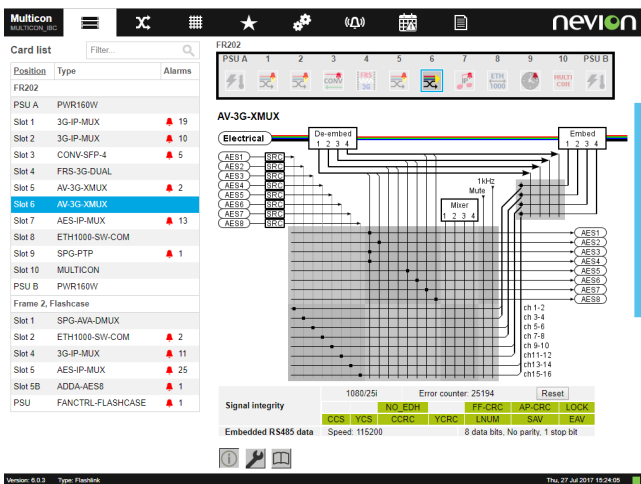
Multicon
MULTICON_IBC

nevion

Card list

Filter...

| Position | Type | Alarms |
|---|---|---|
| FR202 | | |
| PSU A | PWR160W | |
| Slot 1 | 3G-IP-MUX | 19 |
| Slot 2 | 3G-IP-MUX | 10 |
| Slot 3 | CONV-SFP-4 | 5 |
| Slot 4 | FRS-3G-DUAL | |
| Slot 5 | AV-3G-XMUX | 2 |
| Slot 6 | AV-3G-XMUX | |
| Slot 7 | AES-IP-MUX | 13 |
| Slot 8 | ETH1000-SW-COM | |
| Slot 9 | SPG-PTP | 1 |
| Slot 10 | MULTICON | |
| PSU B | PWR160W | |
| Frame 2, Flashcase | | |
| Slot 1 | SPG-AVA-DMUX | |
| Slot 2 | ETH1000-SW-COM | 2 |
| Slot 4 | 3G-IP-MUX | 11 |
| Slot 5 | AES-IP-MUX | 25 |
| Slot 5B | ADDA-AES8 | 1 |
| PSU | FANCTRL-FLASHCASE | 1 |

FR202

PSU A 1 2 3 4 5 6 7 8 9 10 PSU B

CONV FRS 3G IP ETH 1000 MULTI CON

AV-3G-XMUX

Electrical

De-embed
1 2 3 4

Embed
1 2 3 4

AES1 SRC
AES2 SRC
AES3 SRC
AES4 SRC
AES5 SRC
AES6 SRC
AES7 SRC
AES8 SRC

1kHz
Mute

Mixer
1 2 3 4

AES1
AES2
AES3
AES4
AES5
AES6
AES7
AES8

ch 1-2
ch 3-4
ch 5-6
ch 7-8
ch 9-10
ch11-12
ch13-14
ch15-16

| Signal integrity | 1080/25i | | Error counter: 25194 | | Reset | |
|---|---|---|---|---|---|---|
| | | NO_EDH | | FF-CRC | AP-CRC | LOCK |
| | CCS | YCS | CCRC | YCRC | LNUM | SAV | EAV |

Embedded RS485 data Speed: 115200 8 data bits, No parity, 1 stop bit

Version: 6.0.3 Type: Flashlink

Thu, 27 Jul 2017 15:24:05